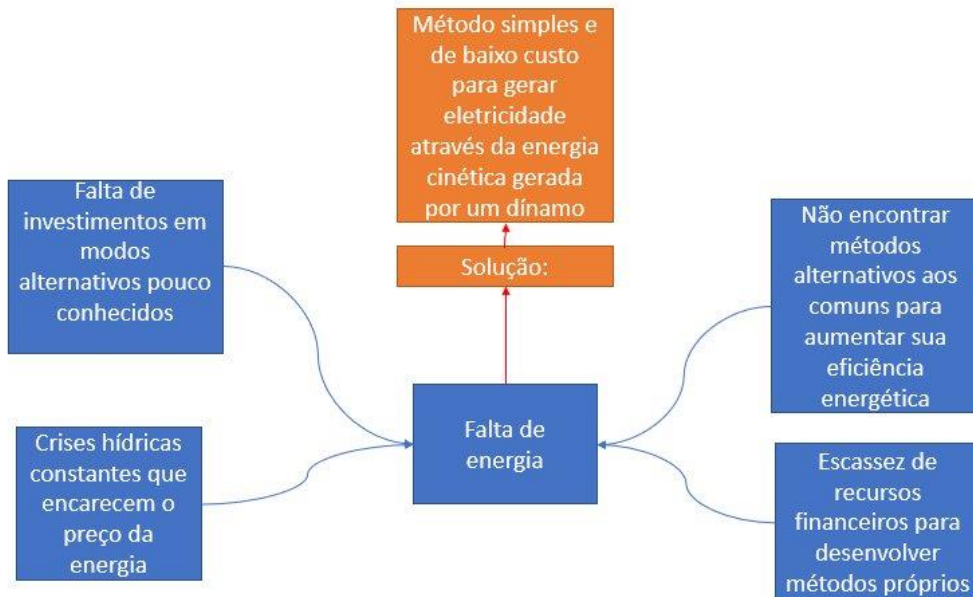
Método simples e de baixo custo para gerar eletricidade através da energia cinética gerada por um dínamo

Solução:

Falta de investimentos em modos alternativos pouco conhecidos

Não encontrar métodos alternativos aos comuns para aumentar sua eficiência energética

Falta de energia

Crises hídricas constantes que encarecem o preço da energia

Escassez de recursos financeiros para desenvolver métodos próprios